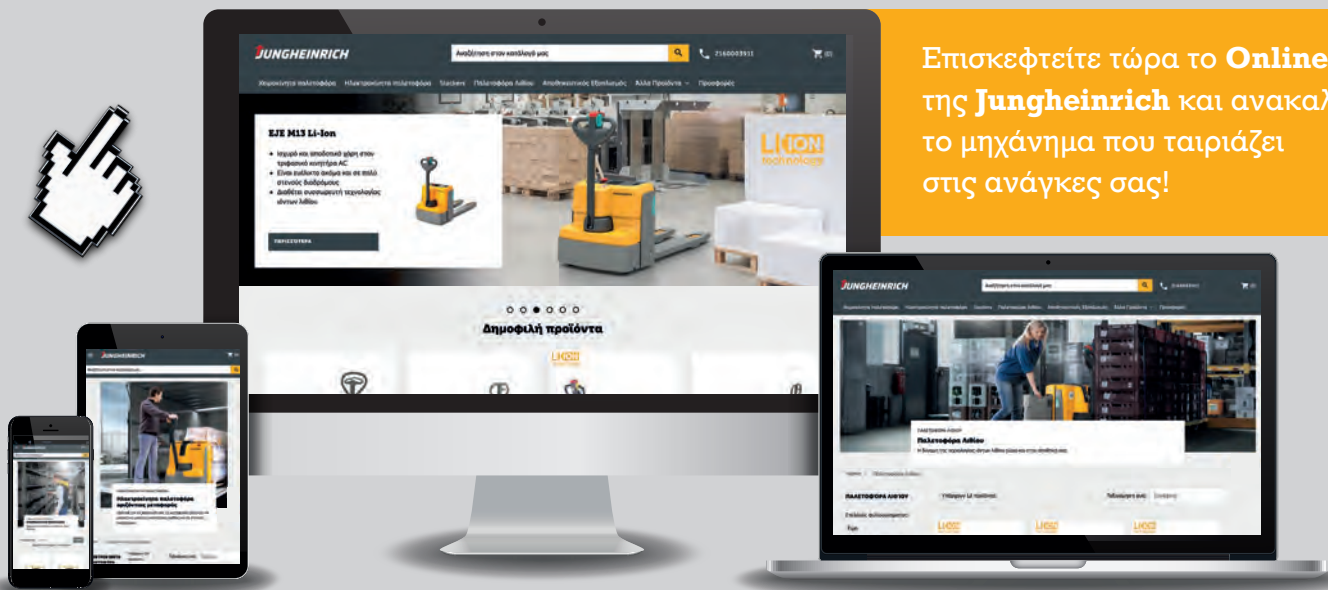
Επισκεφτείτε τώρα το **Online** της **Jungheinrich** και ανακαλ το μηχάνημα που ταιριάζει στις ανάγκες σας!

JUNGHEINRICH

Αναζήτηση στον κατάλογό μας

2160003911

Χειροκίνητα παλετοφόρα Ηλεκτροκίνητα παλετοφόρα Stackers Παλετοφόρα Λιθίου Αποθηκευτικός Εξοπλισμός Άλλα Προϊόντα Προσφορές

EJE M13 Li-Ion

Ισχυρό και αποδοτικό χάρη στον τριφασικό κινητήρα AC

Είναι ευέλικτο ακόμα και σε πολύ στενούς διαδρόμους

Διαθέτει ενσωματωμένη τεχνολογίας ιόντων λιθίου

ΠΕΡΙΣΣΟΤΕΡΑ

LI-ION technology

Δημοφιλή προϊόντα

JUNGHEINRICH

Παλετοφόρα Λιθίου

ΠΑΛΕΤΟΦΟΡΑ ΛΙΘΙΟΥ

JUNGHEINRICH

Ηλεκτροκίνητα παλετοφόρα

JUNGHEINRICH